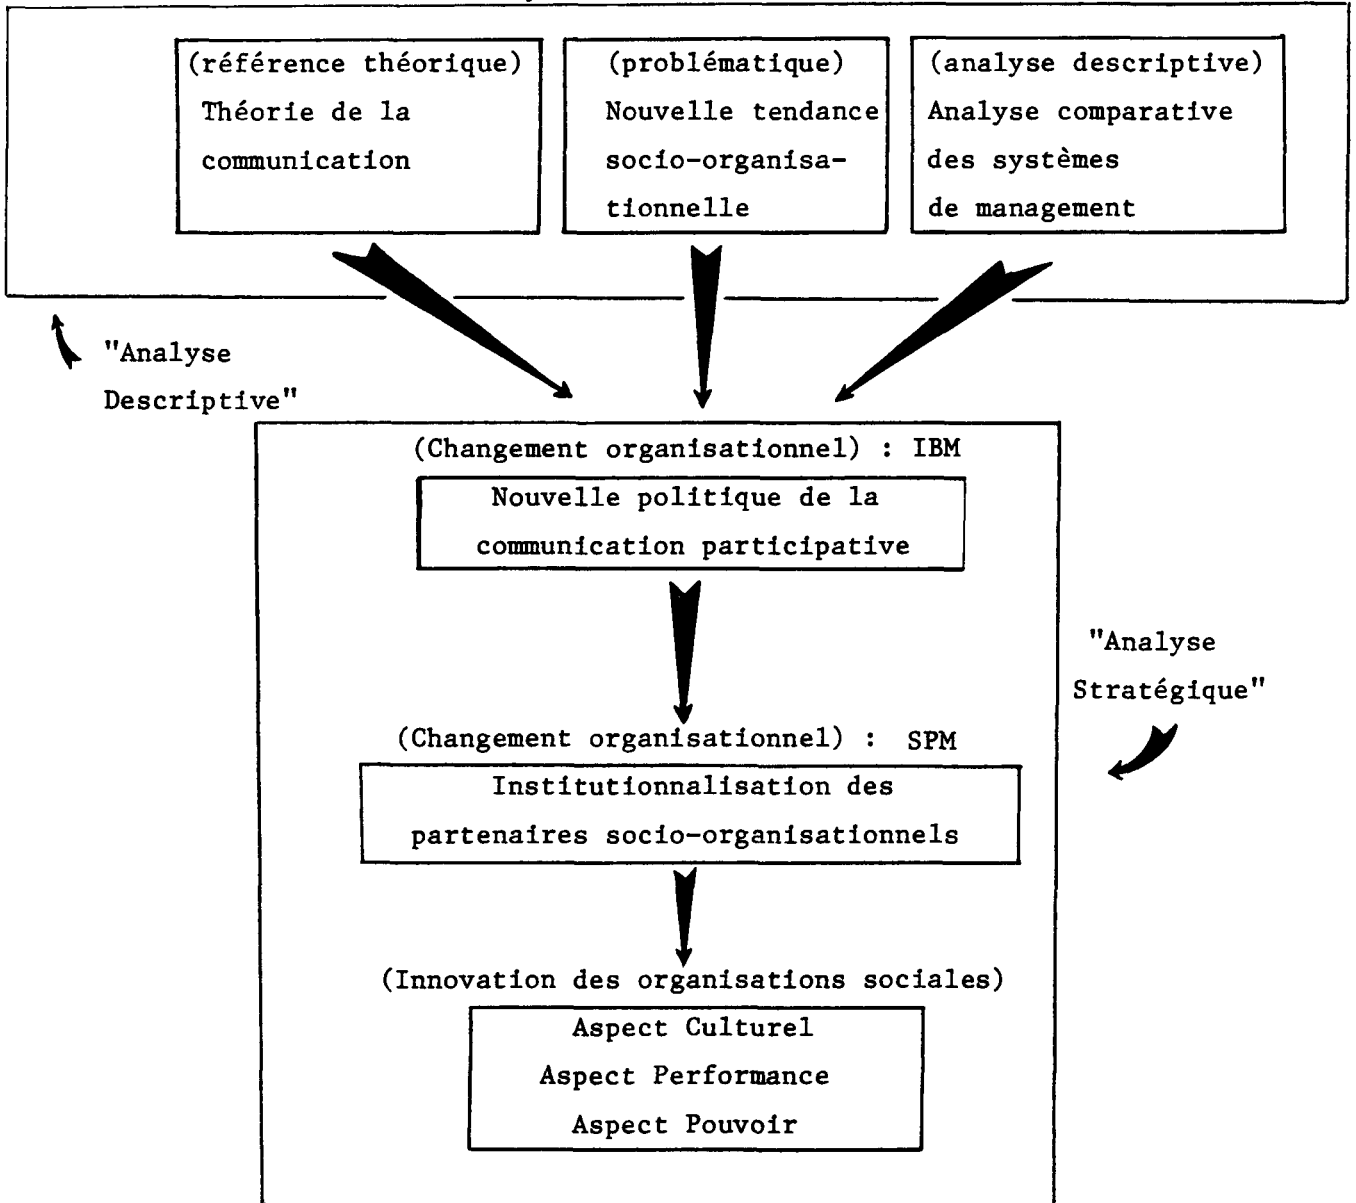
(référence théorique) Théorie de la communication

(problématique) Nouvelle tendance socio-organisationnelle

(analyse descriptive) Analyse comparative des systèmes de management

"Analyse Descriptive"

(Changement organisationnel) : IBM

Nouvelle politique de la communication participative

"Analyse Stratégique"

(Changement organisationnel) : SPM

Institutionnalisation des partenaires socio-organisationnels

(Innovation des organisations sociales)

Aspect Culturel
Aspect Performance
Aspect Pouvoir